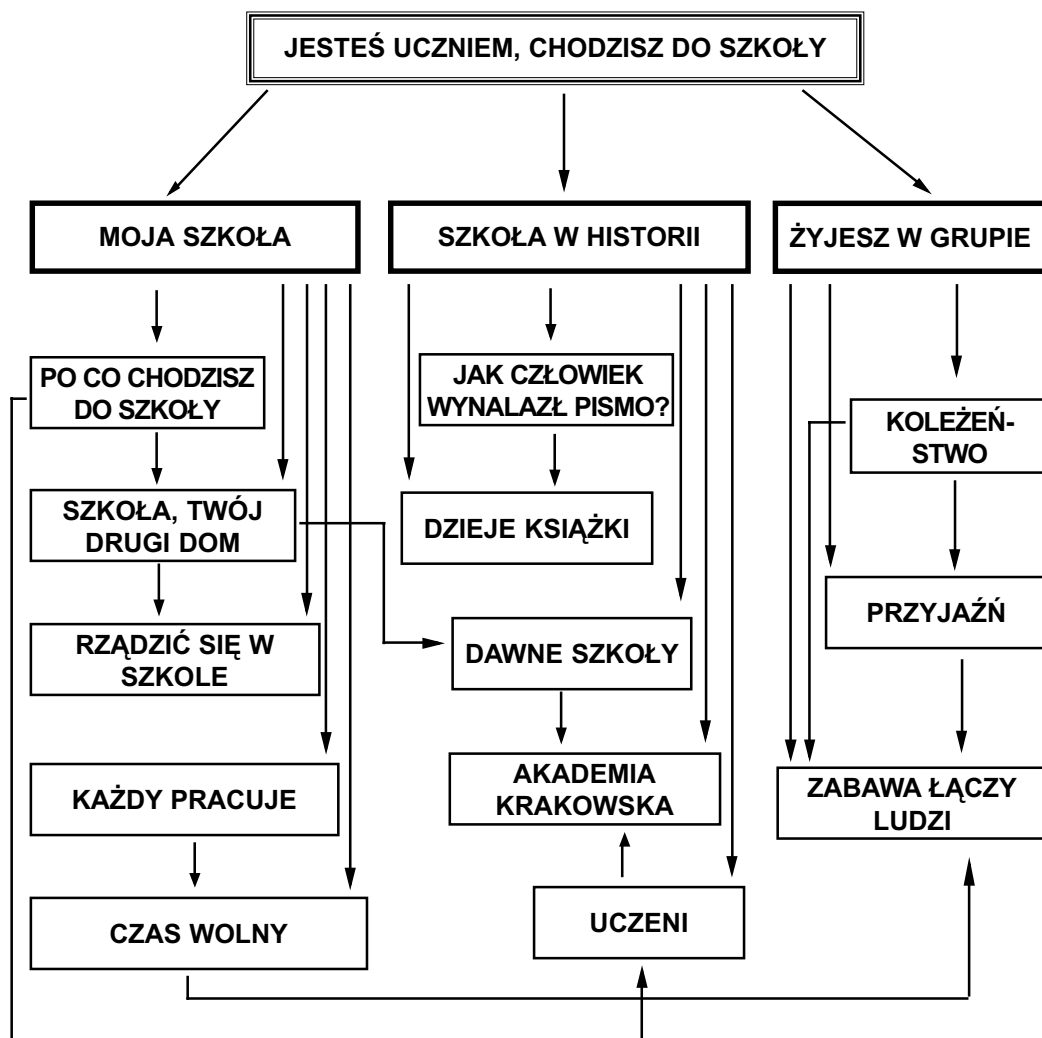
JESTEŚ UCZNIEM, CHODZISZ DO SZKOŁY

MOJA SZKOŁA

SZKOŁA W HISTORII

ŻYJESZ W GRUPIE

PO CO CHODZISZ DO SZKOŁY

SZKOŁA, TWÓJ DRUGI DOM

RZĄDZIĆ SIĘ W SZKOLE

KAŻDY PRACUJE

CZAS WOLNY

JAK CZŁOWIEK WYNALAZŁ PISMO?

DZIEJE KSIĄŻKI

DAWNE SZKOŁY

AKADEMIA KRAKOWSKA

UCZENI

KOLEŻEŃSTWO

PRZYJAŹŃ

ZABAWA ŁĄCZY LUDZI